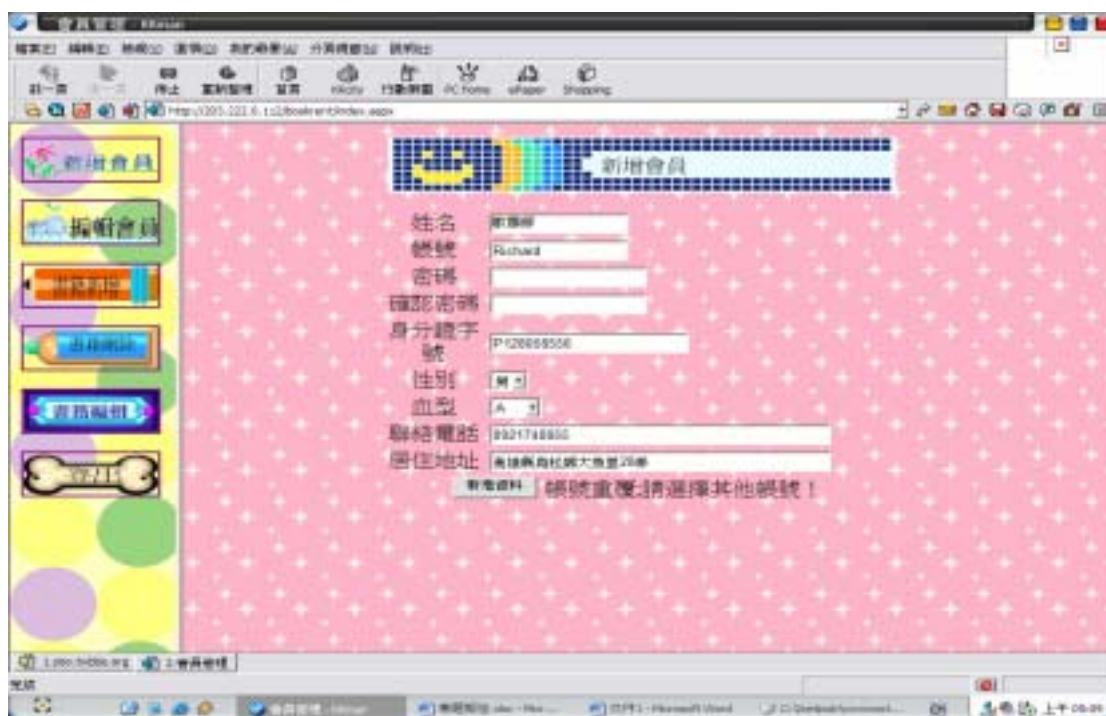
會員管理 - Mosaic

檔案(F) 編輯(E) 檢視(V) 書籤(B) 我的最愛(A) 分頁視窗(U) 說明(H)

上一頁 下一頁 停止 重新整理 首頁 Hikoby 行動郵箱 PC home ePaper Shopping

http://203.222.8.1/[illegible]/index.aspx

新增會員

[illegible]會員

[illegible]

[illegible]

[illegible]

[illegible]

新增會員

姓名 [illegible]

帳號 Richard

密碼

確認密碼

身分證字號 P120668556

性別 男

血型 A

聯絡電話 0921748800

居住地址 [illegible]

新增資料 帳號重覆,請選擇其他帳號!

1.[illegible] 2.會員管理

完成

會員管理 - Mosaic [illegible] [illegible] - Microsoft Word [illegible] 上午 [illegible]